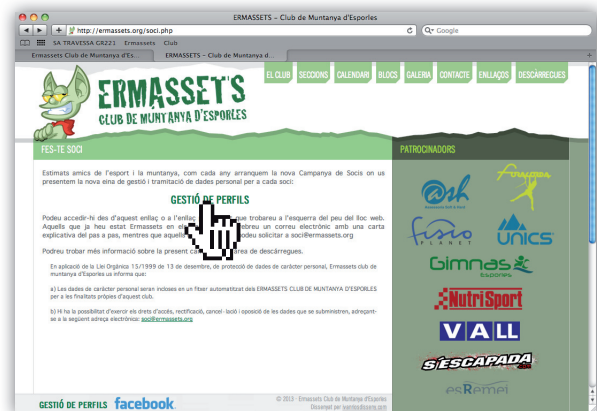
ERMASSETS - Club de Muntanya d'Esporles

http://ermassets.org/soci.php

Google

SA TRAVESSA GR221 Ermassets Club

Ermassets Club de Muntanya d'Es... ERMASSETS - Club de Muntanya d...

EL CLUB SECCIONS CALENDARI BLOCS GALERIA CONTACTE ENLLAÇOS DESCÀRRECUES

ERMASSETS
CLUB DE MUNTANYA D'ESPORLES

FES-TE SOCI

PATROCINADORS

Estimats amics de l'esport i la muntanya, com cada any arranquem la nova Campanya de Socis on us presentem la nova eina de gestió i tramitació de dades personal per a cada soci:

GESTIÓ DE PERFILS

Podeu accedir-hi des d'aquest enllaç o a l'enllaç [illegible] que trobareu a l'esquerra del peu del lloc web. Aquells que ja heu estat Ermassets en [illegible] reu un correu electrònic amb una carta explicativa del pas a pas, mentres que aquells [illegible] podeu solicitar a soci@ermassets.org

Podreu trobar més informació sobre la present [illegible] rea de descàrregues.

En aplicació de la Llei Orgànica 15/1999 de 13 de desembre, de protecció de dades de caràcter personal, Ermassets club de muntanya d'Esporles us informa que:

a) Les dades de caràcter personal seran incloses en un fitxer automatitzat dels ERMASSETS CLUB DE MUNTANYA D'ESPORLES per a les finalitats pròpies d'aquest club.

b) Hi ha la possibilitat d'exercir els drets d'accés, rectificació, cancel·lació i oposició de les dades que se subministren, adreçant-se a la següent adreça electrònica: soci@ermassets.org

GESTIÓ DE PERFILS facebook

© 2013 - Ermassets Club de Muntanya d'Esporles
Dissenyat per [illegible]

ash
Fonamar
fisio PLANET
UNICS
Gimnas Esporles
NutriSport
VALL
S'ESCAPADA
esRemei